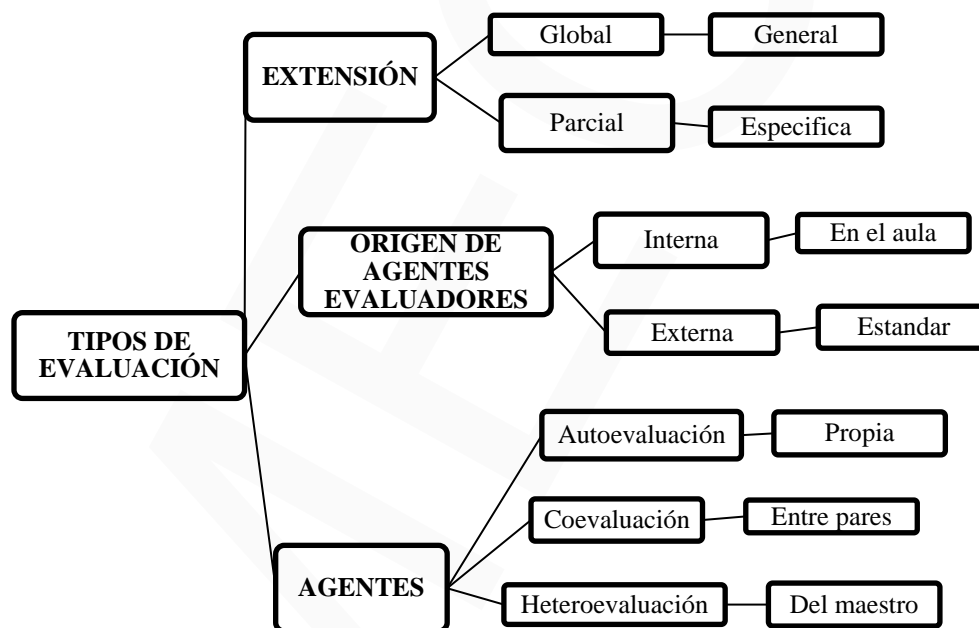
TIPOS DE EVALUACIÓN

EXTENSIÓN

Global

General

Parcial

Especifica

ORIGEN DE AGENTES EVALUADORES

Interna

En el aula

Externa

Estandar

AGENTES

Autoevaluación

Propia

Coevaluación

Entre pares

Heteroevaluación

Del maestro